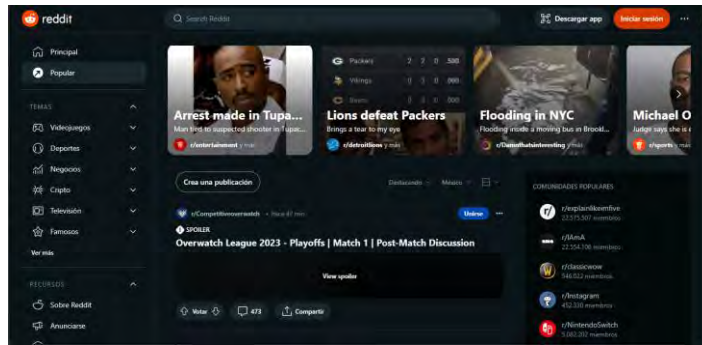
reddit
Search Reddit
Descargar app
Iniciar sesión
...

Principal
Popular

TEMAS
Videojuegos
Deportes
Negocios
Cripto
Televisión
Famosos
Ver más

RECURSOS
Sobre Reddit
Anunciarse

Arrest made in Tupa...
Man tied to suspected shooter in Tupac...
r/entertainment y más

Packers 2 2 0 .500
Vikings 0 3 0 .000
Bears 0 3 0 .000
Lions defeat Packers
Brings a tear to my eye
r/detroitlions y más

Flooding in NYC
Flooding inside a moving bus in Brookl...
r/Damnthatsinteresting y más

Michael O
Judge says she is e
r/sports y más

Crea una publicación
Destacando
México

r/Competitiveoverwatch • Hace 41 min
Unirse
...
SPOILER
Overwatch League 2023 - Playoffs | Match 1 | Post-Match Discussion
Ver spoiler
Votar
473
Compartir

COMUNIDADES POPULARES
r/explainlikeimfive
22.575.307 miembros
r/IAmA
22.554.706 miembros
r/classicwow
546.022 miembros
r/Instagram
452.330 miembros
r/NintendoSwitch
5.063.202 miembros